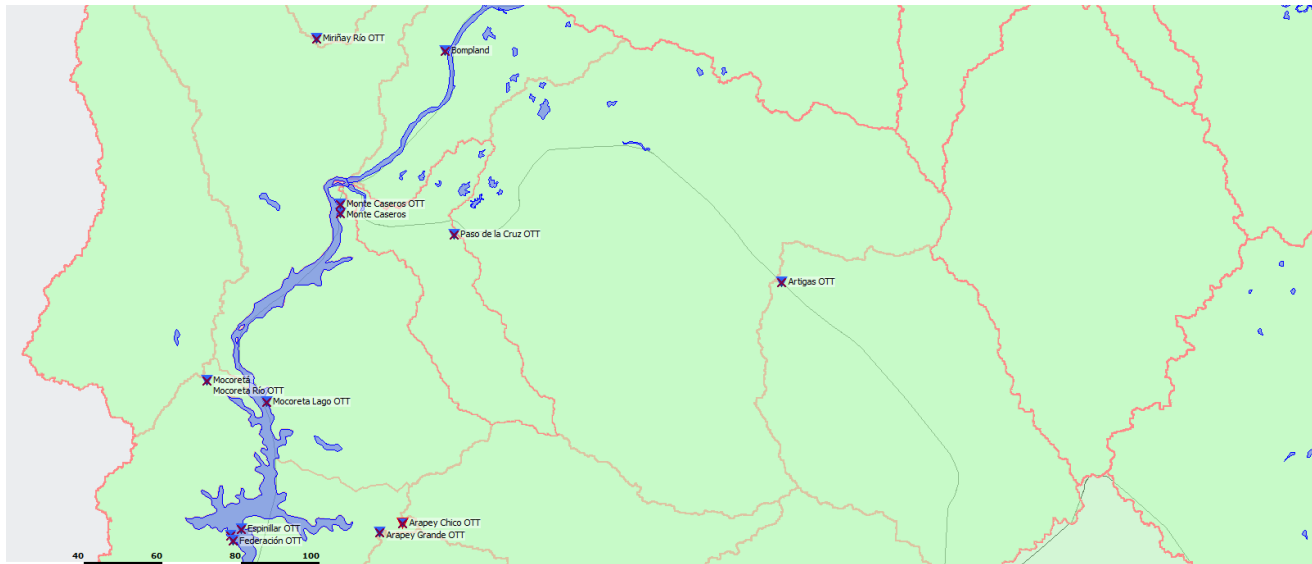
Miriñay Rio OTT
Bompland
Monte Caseros OTT
Monte Caseros
Paso de la Cruz OTT
Artigas OTT
Mocoreta
Mocoreta Rio OTT
Mocoreta Lago OTT
Espinillar OTT
Federación OTT
Arapey Chico OTT
Arapey Grande OTT
40
60
80
100